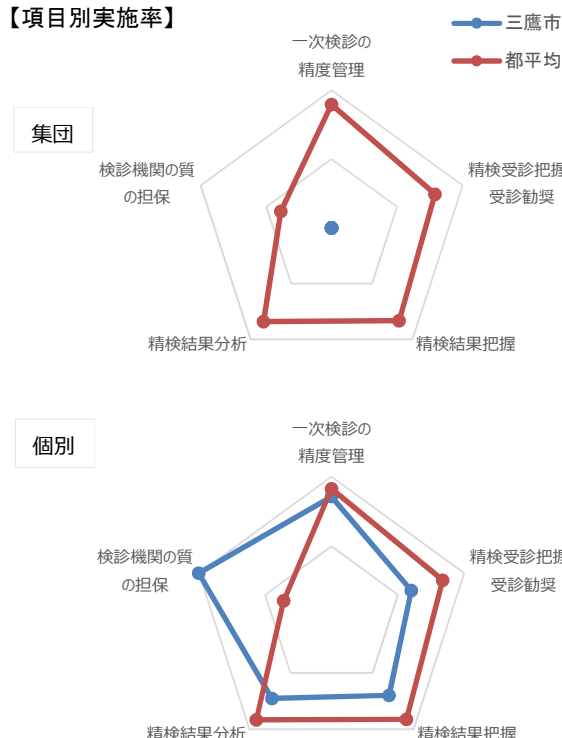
【項目別実施率】

三鷹市
都平均

集団

一次検診の精度管理

精検受診把握受診勧奨

精検結果把握

精検結果分析

検診機関の質の担保

個別

一次検診の精度管理

精検受診把握受診勧奨

精検結果把握

精検結果分析

検診機関の質の担保